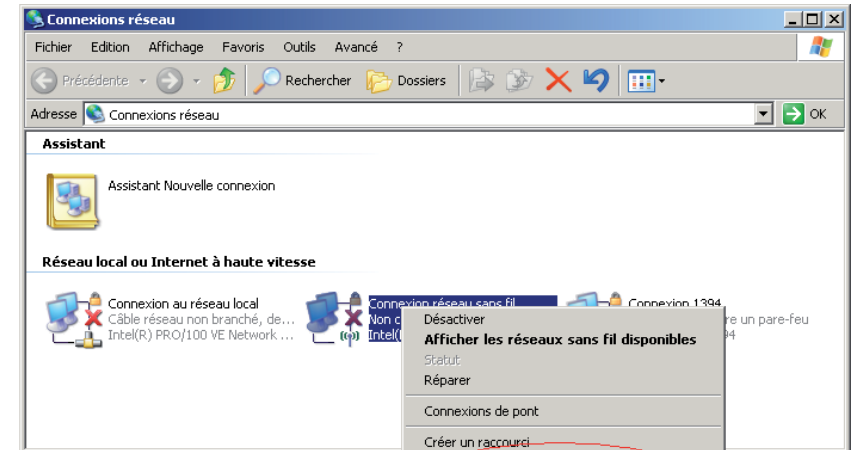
Connexions réseau

Fichier Edition Affichage Favoris Outils Avancé ?

Précédente Rechercher Dossiers

Adresse Connexions réseau OK

Assistant

Assistant Nouvelle connexion

Réseau local ou Internet à haute vitesse

Connexion au réseau local
Câble réseau non branché, de...
Intel(R) PRO/100 VE Network ...

Connexion réseau sans fil
Non c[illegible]
Intel([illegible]

Connexion 1394
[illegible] un pare-feu
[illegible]94

Désactiver
Afficher les réseaux sans fil disponibles
Statut
Réparer
Connexions de pont
Créer un raccourci